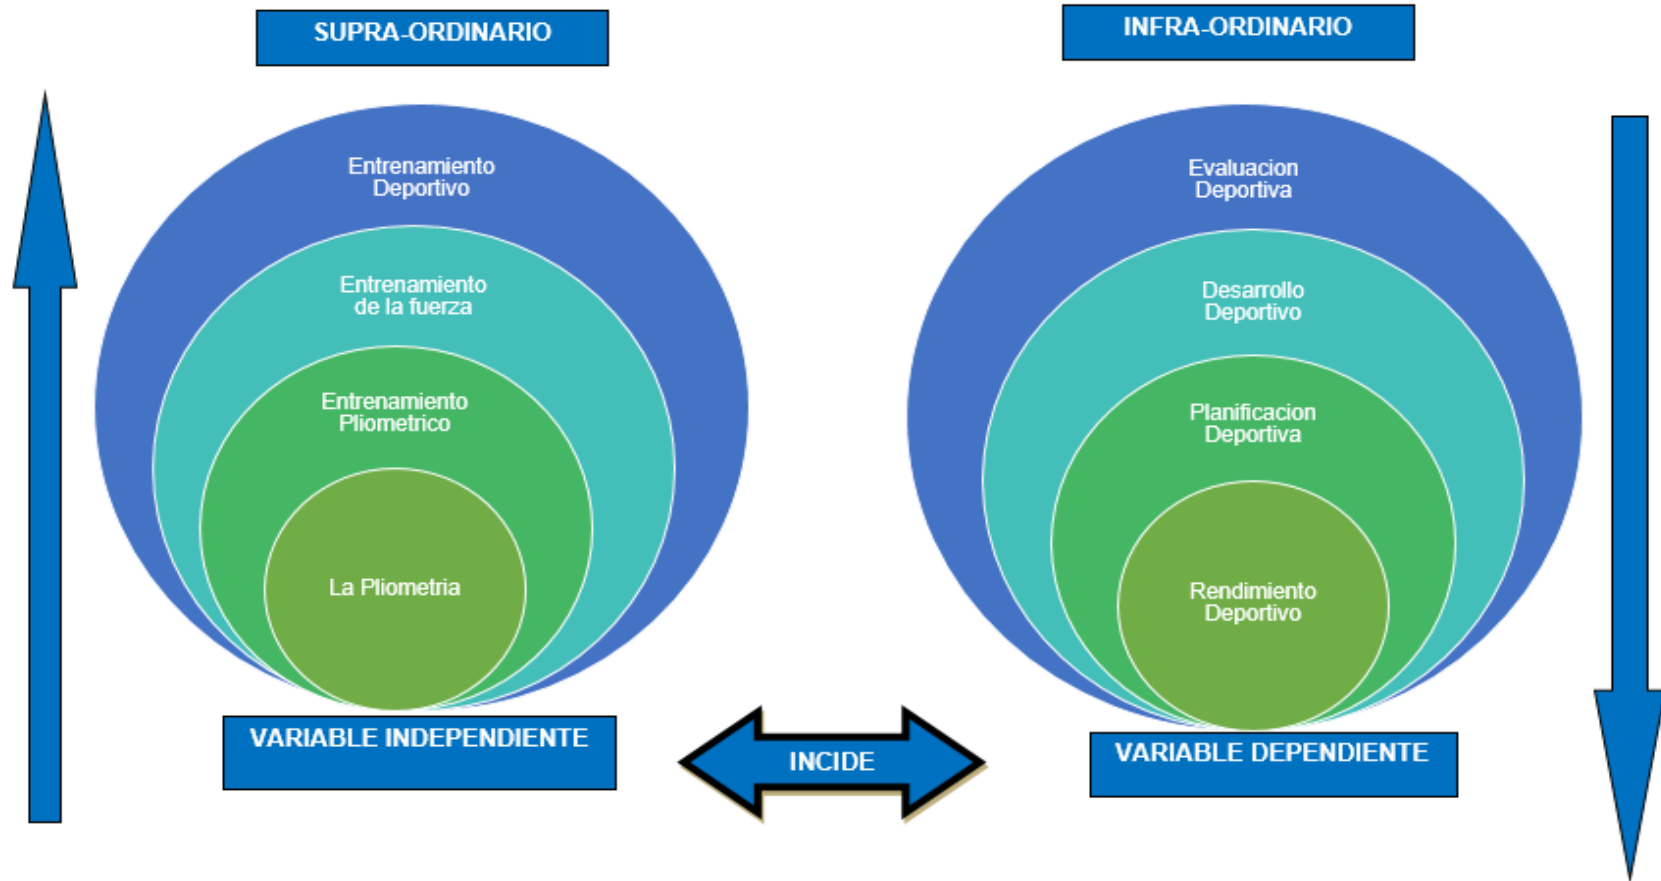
SUPRA-ORDINARIO

INFRA-ORDINARIO

Entrenamiento Deportivo

Entrenamiento de la fuerza

Entrenamiento Pliometrico

La Pliometria

Evaluacion Deportiva

Desarrollo Deportivo

Planificacion Deportiva

Rendimiento Deportivo

VARIABLE INDEPENDIENTE

INCIDE

VARIABLE DEPENDIENTE